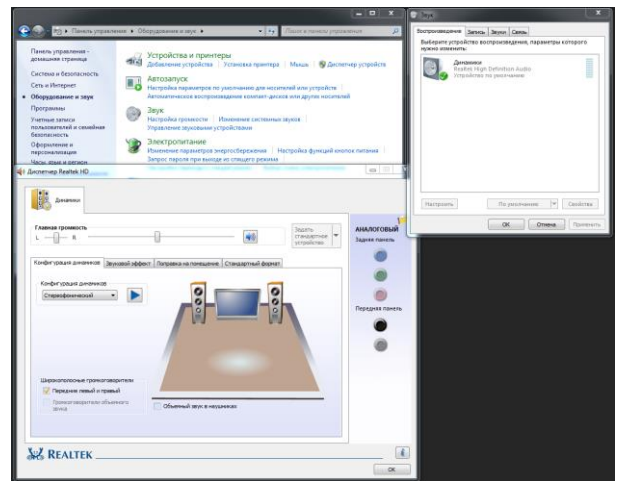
Панель управления ▸ Оборудование и звук ▸

Поиск в панели управления

Панель управления - домашняя страница

Система и безопасность

Сеть и Интернет

Оборудование и звук

Программы

Учетные записи пользователей и семейная безопасность

Оформление и персонализация

Часы, язык и регион

Устройства и принтеры

Добавление устройства | Установка принтера | Мышь | Диспетчер устройств

Автозапуск

Настройка параметров по умолчанию для носителей или устройств

Автоматическое воспроизведение компакт-дисков или других носителей

Звук

Настройка громкости | Изменение системных звуков

Управление звуковыми устройствами

Электропитание

Изменение параметров энергосбережения | Настройка функций кнопок питания

Запрос пароля при выходе из спящего режима

Звук

Воспроизведение | Запись | Звуки | Связь

Выберите устройство воспроизведения, параметры которого нужно изменить:

Динамики
Realtek High Definition Audio
Устройство по умолчанию

Настроить | По умолчанию | Свойства

ОК | Отмена | Применить

Диспетчер Realtek HD

Динамики

Главная громкость

L R

Задать стандартное устройство

АНАЛОГОВЫЙ

Задняя панель

Передняя панель

Конфигурация динамиков | Звуковой эффект | Поправка на помещение | Стандартный формат

Конфигурация динамиков

Стереофонический

Широкополосные громкоговорители

Передние левый и правый

Громкоговорители объемного звука

Объемный звук в наушниках

REALTEK

OK